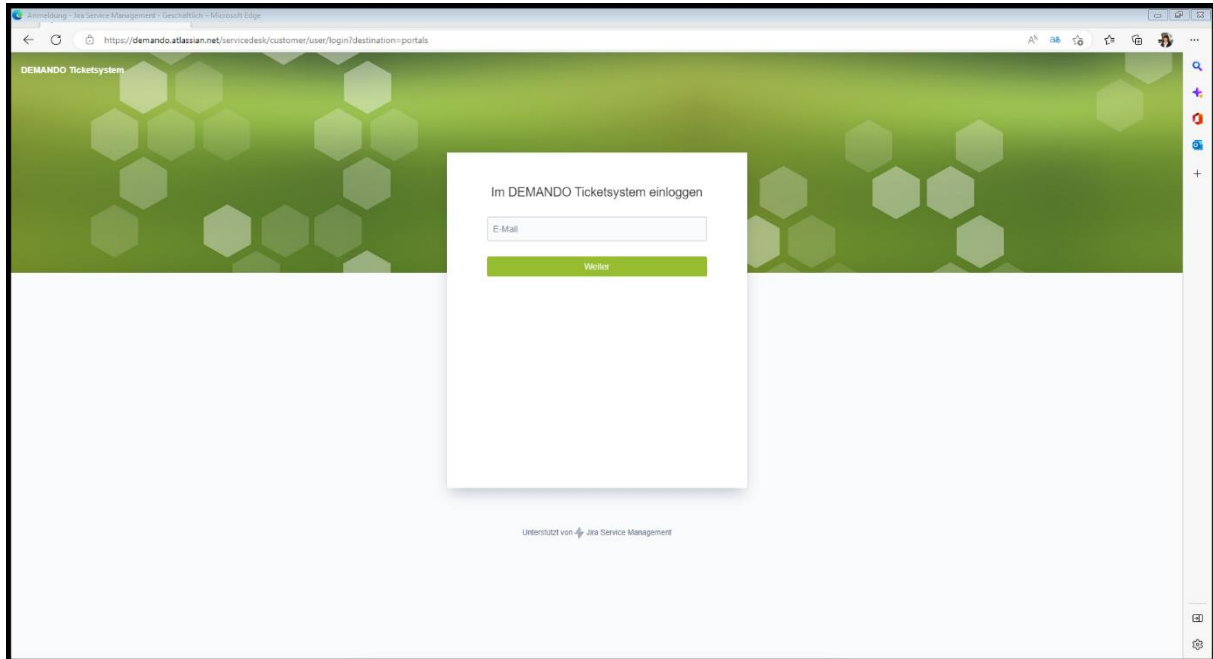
Anmeldung - Jira Service Management - Geschäftlich – Microsoft Edge

https://demando.atlassian.net/servicedesk/customer/user/login?destination=portals

DEMANDO Ticketsystem

Im DEMANDO Ticketsystem einloggen

E-Mail

Weiter

Unterstützt von Jira Service Management